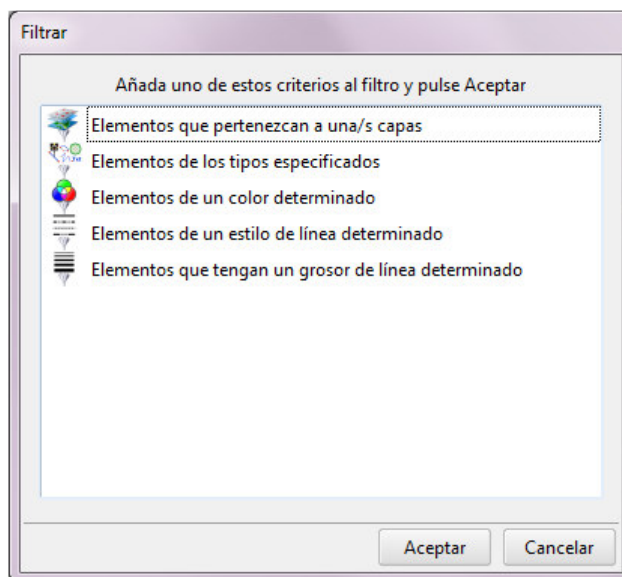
Filtrar

Añada uno de estos criterios al filtro y pulse Aceptar

Elementos que pertenezcan a una/s capas
Elementos de los tipos especificados
Elementos de un color determinado
Elementos de un estilo de línea determinado
Elementos que tengan un grosor de línea determinado

Aceptar
Cancelar